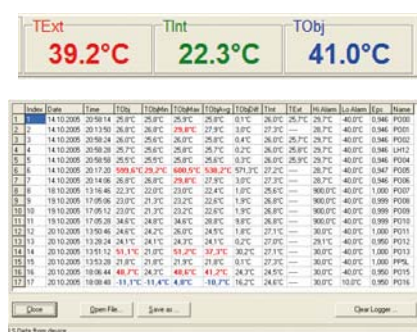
TExt 39.2°C

TInt 22.3°C

TObj 41.0°C

| | Index | Date | Time | TObj | TObjMin | TObjMax | TObjAvg | TObjDiff | TInt | TExt | Hi Alarm | Lo Alarm | Eps | Name |
|---|---|---|---|---|---|---|---|---|---|---|---|---|---|---|
| 1 | 1 | 14.10.2005 | 20:58:14 | 25,0°C | 25,0°C | 25,0°C | 25,0°C | 0,1°C | 26,0°C | 25,7°C | 28,7°C | -40,0°C | 0,946 | P000 |
| 2 | 2 | 14.10.2005 | 20:13:50 | 26,8°C | 26,8°C | 29,8°C | 27,9°C | 3,0°C | 27,3°C | --- | 28,7°C | -40,0°C | 0,946 | P000 |
| 3 | 3 | 14.10.2005 | 20:58:24 | 25,6°C | 25,6°C | 26,0°C | 25,8°C | 0,4°C | 26,0°C | 25,7°C | 29,7°C | -40,0°C | 0,946 | P002 |
| 4 | 4 | 14.10.2005 | 20:58:39 | 25,6°C | 25,6°C | 25,6°C | 25,6°C | 0,0°C | 26,0°C | 25,7°C | 29,7°C | -40,0°C | 0,946 | LH12 |
| 5 | 5 | 14.10.2005 | 20:58:58 | 25,5°C | 25,5°C | 25,8°C | 25,6°C | 0,3°C | 26,0°C | 25,9°C | 29,7°C | -40,0°C | 0,946 | P004 |
| 6 | 6 | 14.10.2005 | 20:17:20 | 599,6°C | 29,2°C | 600,5°C | 538,2°C | 571,3°C | 27,2°C | --- | 28,7°C | -40,0°C | 0,947 | P005 |
| 7 | 7 | 14.10.2005 | 20:14:06 | 26,8°C | 26,8°C | 29,8°C | 27,9°C | 3,0°C | 27,3°C | --- | 28,7°C | -40,0°C | 0,946 | P006 |
| 8 | 8 | 18.10.2005 | 13:16:46 | 22,3°C | 22,0°C | 23,0°C | 22,4°C | 1,0°C | 25,6°C | --- | 900,0°C | -40,0°C | 1,000 | P007 |
| 9 | 9 | 19.10.2005 | 17:05:06 | 23,0°C | 21,3°C | 23,2°C | 22,6°C | 1,9°C | 26,8°C | --- | 900,0°C | -40,0°C | 0,999 | P008 |
| 10 | 10 | 19.10.2005 | 17:05:12 | 23,0°C | 21,3°C | 23,2°C | 22,6°C | 1,9°C | 26,8°C | --- | 900,0°C | -40,0°C | 0,999 | P009 |
| 11 | 11 | 19.10.2005 | 17:05:28 | 34,6°C | 24,8°C | 34,6°C | 26,8°C | 9,8°C | 26,8°C | --- | 900,0°C | -40,0°C | 0,999 | P010 |
| 12 | 12 | 20.10.2005 | 13:50:46 | 24,6°C | 24,2°C | 24,6°C | 24,4°C | 0,4°C | 27,1°C | --- | 30,0°C | -40,0°C | 0,950 | P011 |
| 13 | 13 | 20.10.2005 | 13:20:24 | 24,1°C | 24,1°C | 24,3°C | 24,1°C | 0,2°C | 27,0°C | --- | 29,1°C | -40,0°C | 0,950 | P012 |
| 14 | 14 | 20.10.2005 | 13:51:12 | 51,1°C | 21,0°C | 51,2°C | 37,3°C | 30,2°C | 27,1°C | --- | 30,0°C | -40,0°C | 1,000 | P013 |
| 15 | 15 | 20.10.2005 | 13:53:28 | 21,8°C | 21,8°C | 21,9°C | 21,8°C | 0,1°C | 27,3°C | --- | 30,0°C | -40,0°C | 1,000 | PP5L |
| 16 | 16 | 20.10.2005 | 18:06:44 | 48,7°C | 24,3°C | 48,6°C | 41,2°C | 24,3°C | 24,5°C | --- | 30,0°C | -40,0°C | 0,950 | P015 |
| 17 | 17 | 20.10.2005 | 18:08:48 | -11,1°C | -11,4°C | 4,8°C | -10,7°C | 16,2°C | 24,6°C | --- | 30,0°C | -40,0°C | 0,950 | P016 |

Close | Open File... | Save as... | Clear Logger...

LS Data from device